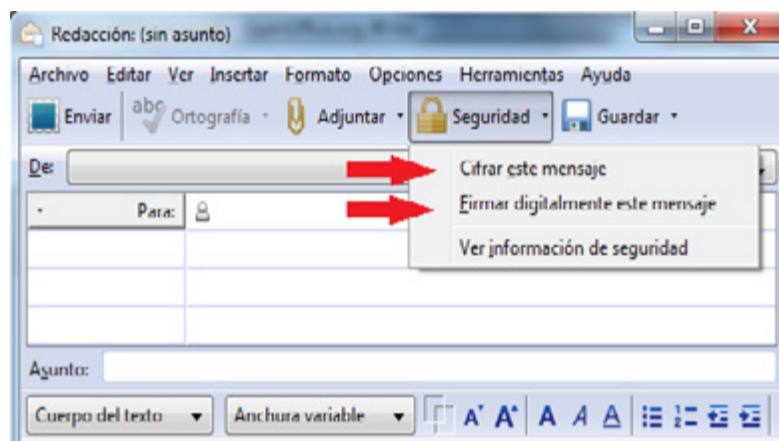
Redacción: (sin asunto)

Archivo Editar Ver Insertar Formato Opciones Herramientas Ayuda

Enviar abc Ortografía Adjuntar Seguridad Guardar

De:

Para:

Cifrar este mensaje
Firmar digitalmente este mensaje
Ver información de seguridad

Asunto:

Cuerpo del texto Anchura variable A A A A A